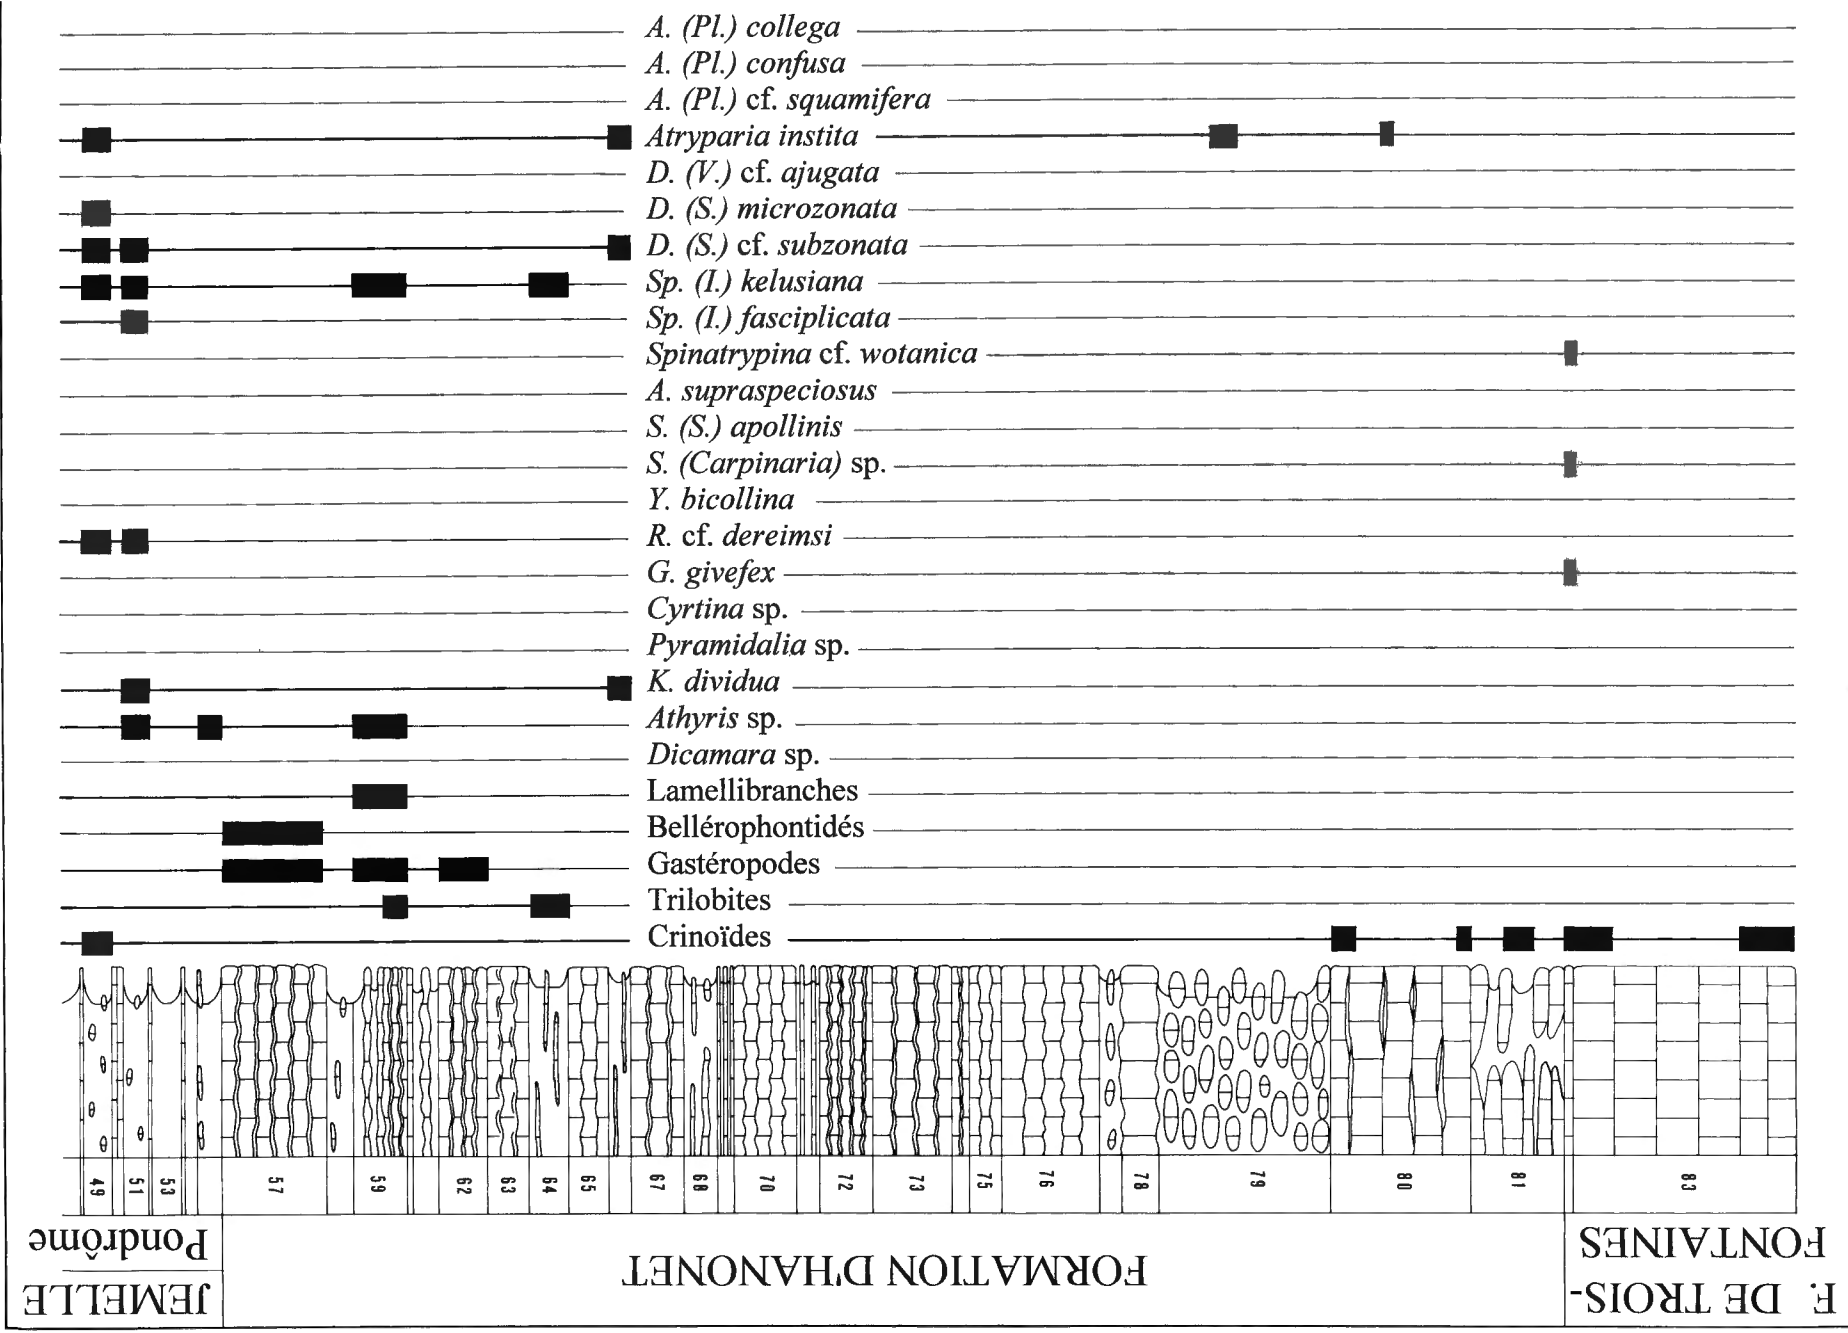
A. (Pl.) collega
A. (Pl.) confusa
A. (Pl.) cf. squamifera
Atryparia instita
D. (V.) cf. ajugata
D. (S.) microzonata
D. (S.) cf. subzonata
Sp. (I.) kelusiana
Sp. (I.) fasciplicata
Spinatrypina cf. wotanica
A. supraspeciosus
S. (S.) apollinis
S. (Carpinaria) sp.
Y. bicollina
R. cf. dereimsi
G. givefex
Cyrtina sp.
Pyramidalia sp.
K. dividua
Athyris sp.
Dicamara sp.
Lamellibranches
Bellérophontidés
Gastéropodes
Trilobites
Crinoïdes

49 51 53 57 59 62 63 64 65 67 68 70 72 73 75 76 78 79 80 81 83

JEMELLE Pondrôme
FORMATION D'HANONET
F. DE TROIS-FONTAINES